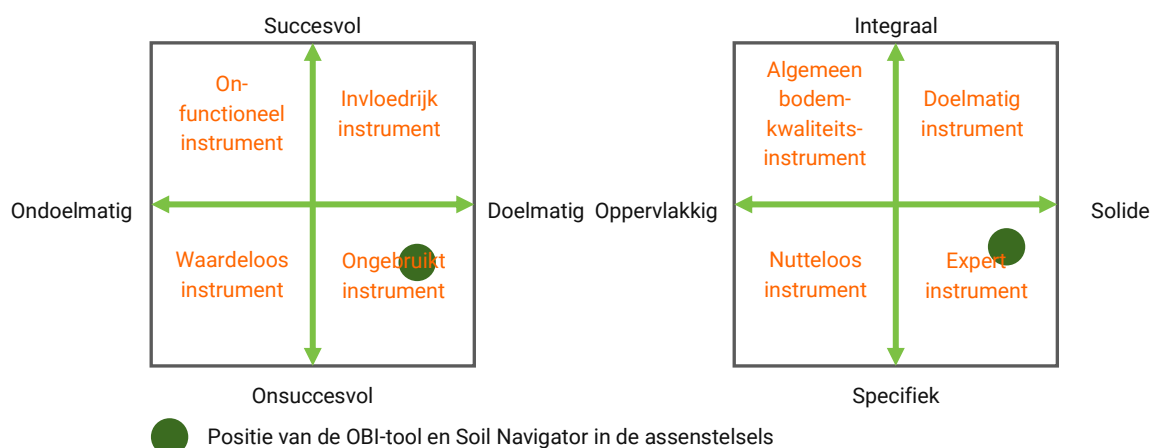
Succesvol

On-functioneel instrument

Invloedrijk instrument

Ondoelmatig

Doelmatig

Waardeloos instrument

Ongebruikt instrument

Onsuccesvol

Integraal

Algemeen bodem-kwaliteits-instrument

Doelmatig instrument

Oppervlakkig

Solide

Nutteloos instrument

Expert instrument

Specifiek

Positie van de OBI-tool en Soil Navigator in de assenstelsels